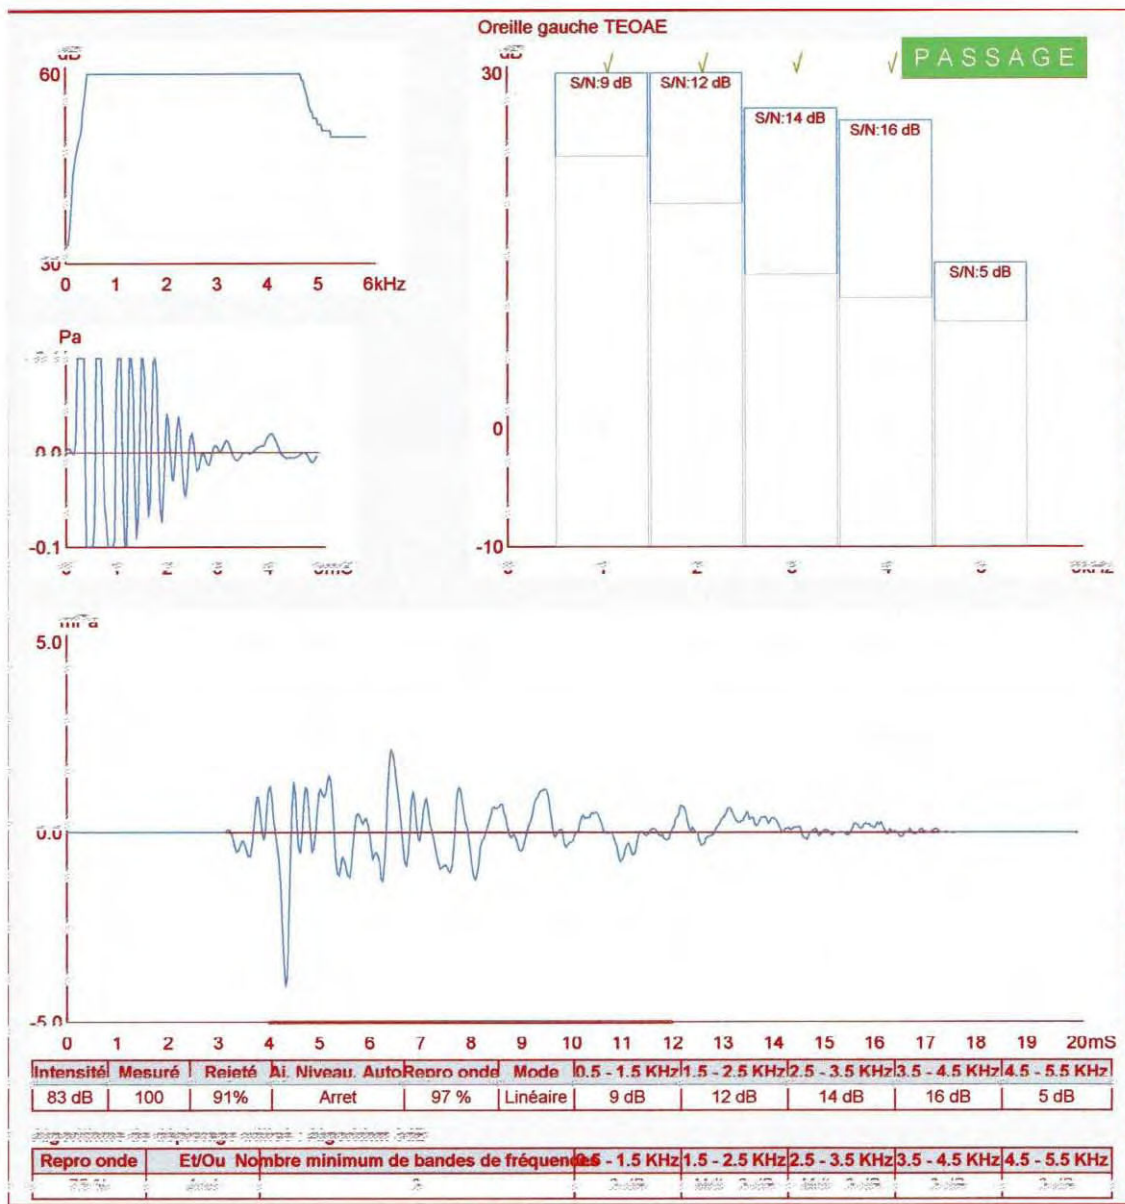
Oreille gauche TEOAE

dB
60
30
0 1 2 3 4 5 6kHz

Pa
0.0
-0.1

dB
30
0
-10

√ √ √ √ PASSAGE

S/N:9 dB
S/N:12 dB
S/N:14 dB
S/N:16 dB
S/N:5 dB

mPa
5.0
0.0
-5.0
0 1 2 3 4 5 6 7 8 9 10 11 12 13 14 15 16 17 18 19 20mS

| Intensité | Mesuré | Rejeté | Aj. Niveau. Auto | Repro onde | Mode | 0.5 - 1.5 KHz | 1.5 - 2.5 KHz | 2.5 - 3.5 KHz | 3.5 - 4.5 KHz | 4.5 - 5.5 KHz |
|---|---|---|---|---|---|---|---|---|---|---|
| 83 dB | 100 | 91% | Arret | 97 % | Linéaire | 9 dB | 12 dB | 14 dB | 16 dB | 5 dB |

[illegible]

| Repro onde | Et/Ou | Nombre minimum de bandes de fréquences | 0.5 - 1.5 KHz | 1.5 - 2.5 KHz | 2.5 - 3.5 KHz | 3.5 - 4.5 KHz | 4.5 - 5.5 KHz |
|---|---|---|---|---|---|---|---|
| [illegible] | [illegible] | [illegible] | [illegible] | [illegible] | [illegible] | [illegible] | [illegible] |